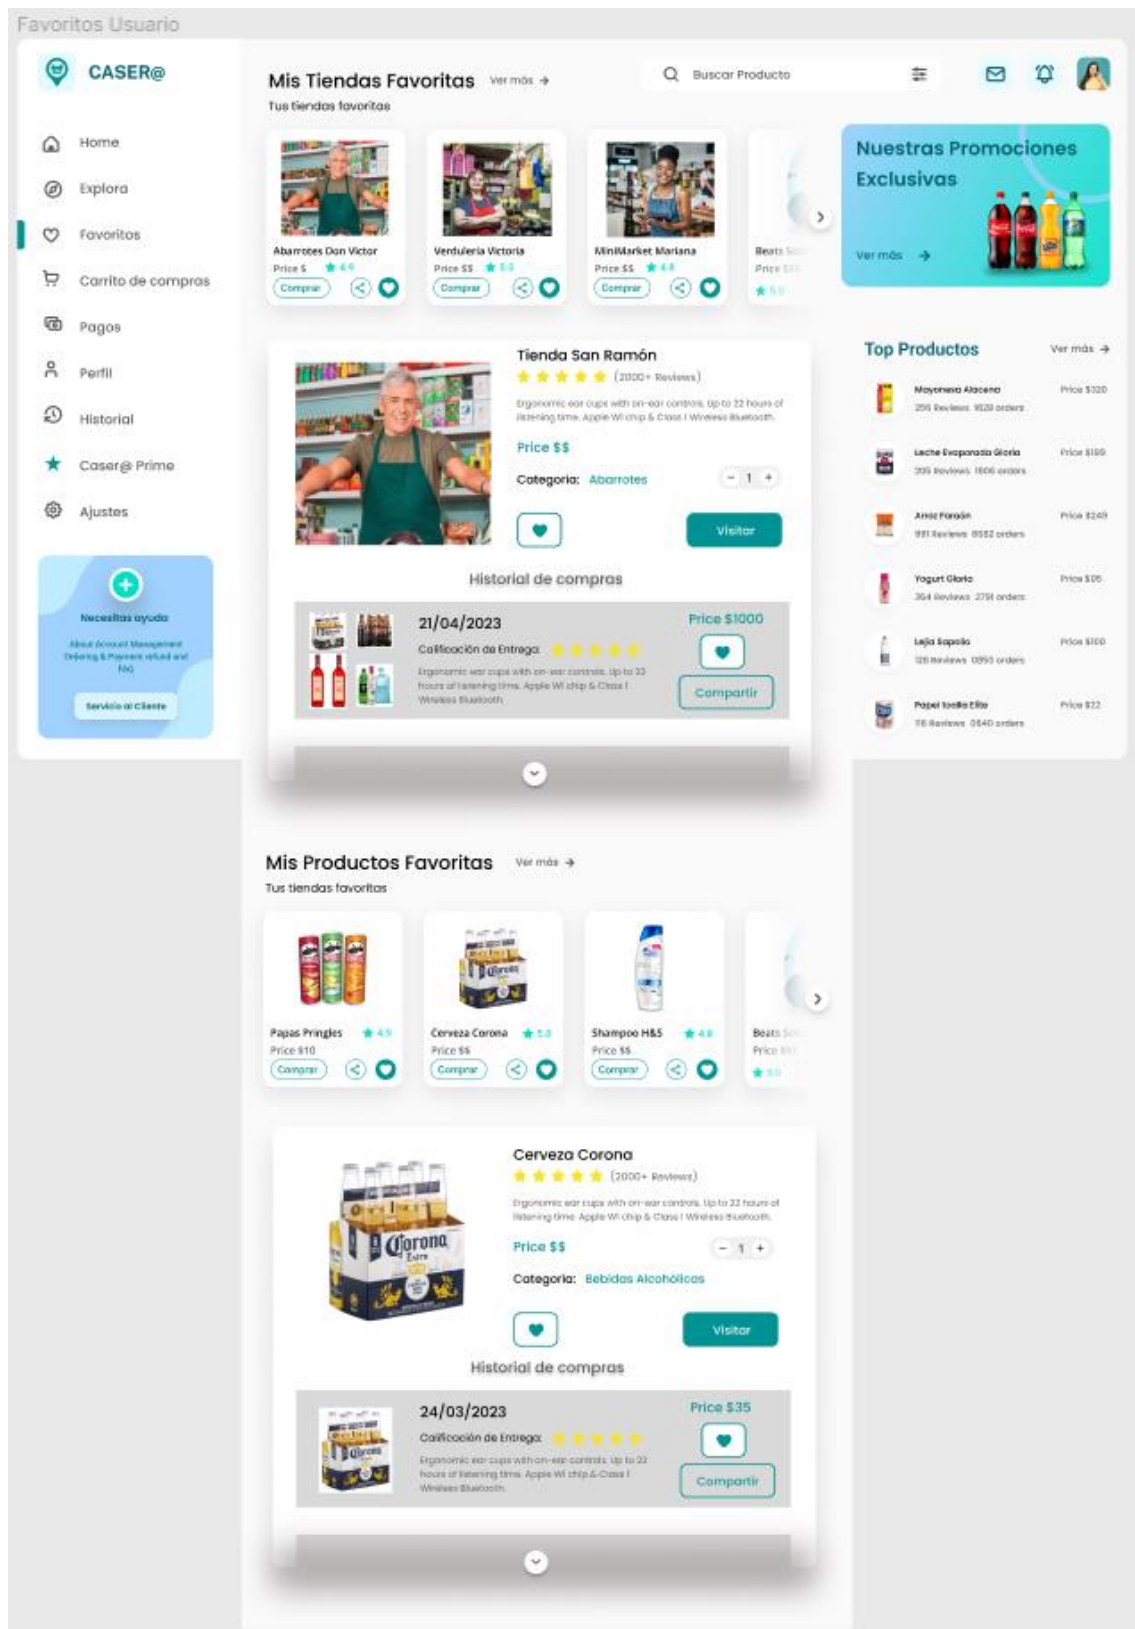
Favoritos Usuario

CASER@

Home
Explora
Favoritos
Carrito de compras
Pagos
Perfil
Historial
Caser@ Prime
Ajustes

Necesitas ayuda
About Account Management Ordering & Payment refund and FAQ
Servicio al Cliente

Mis Tiendas Favoritas Ver más
Tus tiendas favoritas

Buscar Producto

Abarrotes Don Victor
Price $ 4.9
Comprar

Verduleria Victoria
Price $$ 5.0
Comprar

MiniMarket Mariana
Price $$ 4.8
Comprar

Beats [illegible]
Price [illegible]
5.0

Nuestras Promociones Exclusivas
Ver más

Tienda San Ramón
(2000+ Reviews)
Ergonomic ear cups with on-ear controls. Up to 22 hours of listening time. Apple W1 chip & Class 1 Wireless Bluetooth.
Price $$
Categoria: Abarrotes
- 1 +
Visitar

Historial de compras
21/04/2023
Calificación de Entrega:
Ergonomic ear cups with on-ear controls. Up to 22 hours of listening time. Apple W1 chip & Class 1 Wireless Bluetooth
Price $1000
Compartir

Top Productos Ver más
Mayonesa Alacena 256 Reviews 1828 orders Price $320
Leche Evaporada Gloria 205 Reviews 1806 orders Price $199
Arroz Faraón 991 Reviews 8082 orders Price $249
Yogurt Gloria 364 Reviews 2791 orders Price $05
Lejia Sapolio 128 Reviews 0850 orders Price $100
Papel toalla Elite 116 Reviews 0540 orders Price $22

Mis Productos Favoritas Ver más
Tus tiendas favoritas

Papas Pringles 4.9
Price $10
Comprar

Cerveza Corona 5.0
Price $$
Comprar

Shampoo H&S 4.8
Price $$
Comprar

Beats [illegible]
Price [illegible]
5.0

Cerveza Corona
(2000+ Reviews)
Ergonomic ear cups with on-ear controls. Up to 22 hours of listening time. Apple W1 chip & Class 1 Wireless Bluetooth.
Price $$
- 1 +
Categoria: Bebidas Alcohólicas
Visitar

Historial de compras
24/03/2023
Calificación de Entrega:
Ergonomic ear cups with on-ear controls. Up to 22 hours of listening time. Apple W1 chip & Class 1 Wireless Bluetooth
Price $35
Compartir